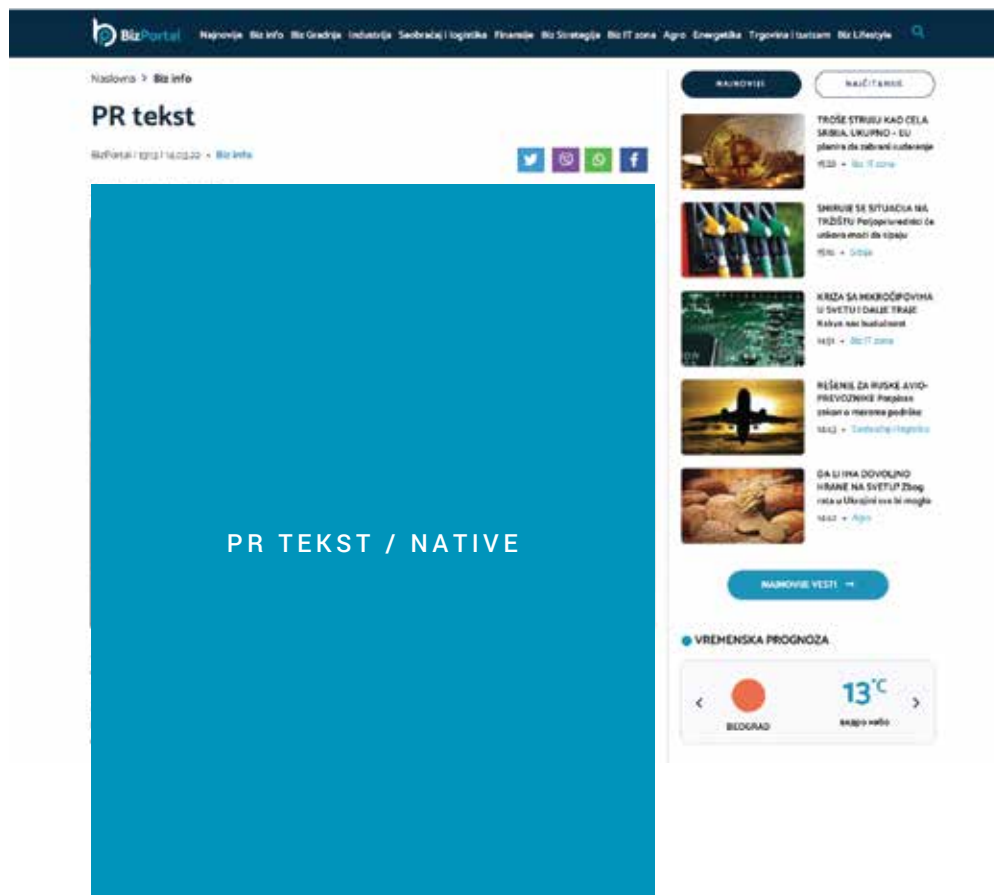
BizPortal Najnovije Biz info Biz Gradnja Industrija Saobraćaj i logistika Finansije Biz Strategija Biz IT zona Agro Energetika Trgovina i turizam Biz Lifestyle

Naslovna > Biz info

PR tekst

BizPortal / 13:13 / 14.03.22 • Biz info

PR TEKST / NATIVE

NAJNOVIJE NAJČITANIJE

TROŠE STRUJU KAO CELA SRBIJA, UKUPNO - EU planira da zabrani rudarenje
15:33 • Biz IT zona

SMIRUJE SE SITUACIJA NA TRŽIŠTU Poljoprivrednici će uskoro moći da sipaju
15:16 • Srbija

KRIZA SA MIKROČIPOVIMA U SVETU I DALJE TRAJE Kakve nas budućnost
14:51 • Biz IT zona

REŠENJE ZA RUSKE AVIO-PREVOZNIKE Potpisan zakon o merama podrške
14:43 • Saobraćaj i logistika

DA LI IMA DOVOLJNO HRANE NA SVETU? Zbog rata u Ukrajini sve bi moglo
14:42 • Agro

NAJNOVIJE VESTI →

VREMENSKA PROGNOZA

13°C
BEOGRAD
vedro nebo